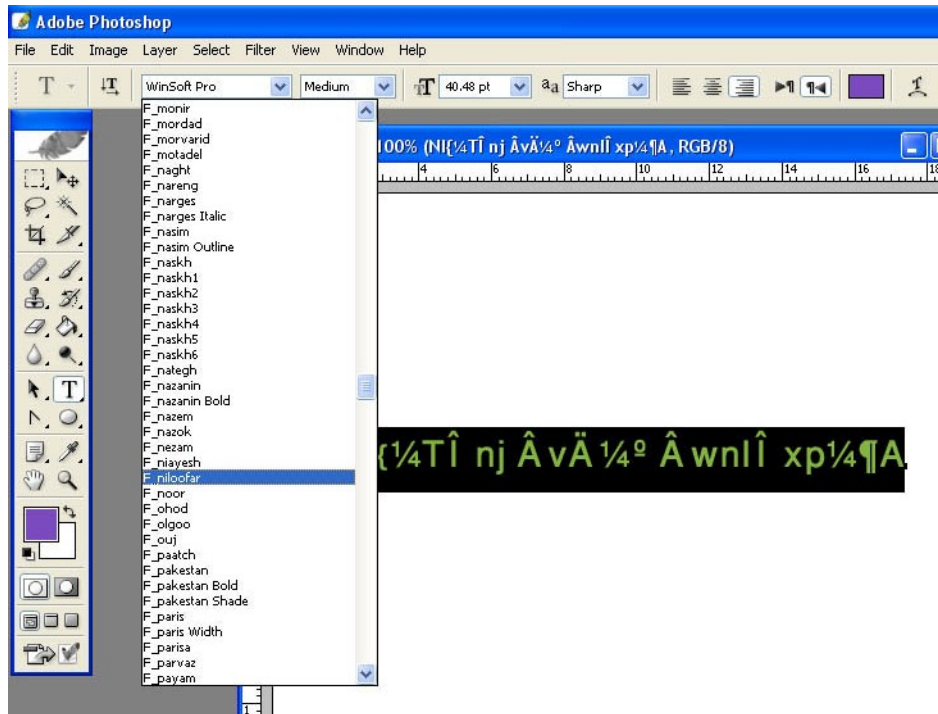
Adobe Photoshop

File Edit Image Layer Select Filter View Window Help

WinSoft Pro Medium 40.48 pt aa Sharp

F_monir
F_mordad
F_morvarid
F_motadel
F_naght
F_nareng
F_narges
F_narges Italic
F_nasim
F_nasim Outline
F_naskh
F_naskh1
F_naskh2
F_naskh3
F_naskh4
F_naskh5
F_naskh6
F_nategh
F_nazanin
F_nazanin Bold
F_nazem
F_nazok
F_nezam
F_niayesh
F_niloofar
F_noor
F_ohod
F_olgoo
F_ouj
F_paatch
F_pakestan
F_pakestan Bold
F_pakestan Shade
F_paris
F_paris Width
F_parisa
F_parvaz
F_payam

100% (NI{¼TÎ nj ÂvÄ¼º ÂwnlÎ xp¼¶A , RGB/8)

4 6 8 10 12 14 16 18

{¼TÎ nj ÂvÄ¼º ÂwnlÎ xp¼¶A

1